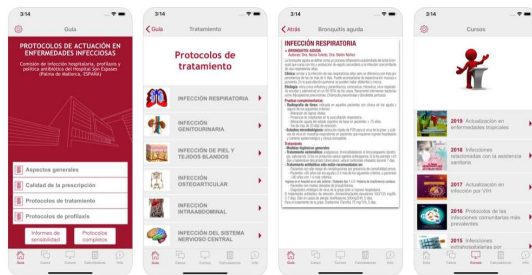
3:14

Guía

PROTOCOLOS DE ACTUACIÓN EN ENFERMEDADES INFECCIOSAS

Comisión de infección hospitalaria, profilaxis y política antibiótica del Hospital Son Espases (Palma de Mallorca, ESPAÑA)

Aspectos generales

Calidad de la prescripción

Protocolos de tratamiento

Protocolos de profilaxis

Informes de sensibilidad

Protocolos completos

Guía Casos Cursos Calculadoras Info

3:14

Guía Tratamiento

Protocolos de tratamiento

INFECCIÓN RESPIRATORIA

INFECCIÓN GENITOURINARIA

INFECCIÓN DE PIEL Y TEJIDOS BLANDOS

INFECCIÓN OSTEOARTICULAR

INFECCIÓN INTRAABDOMINAL

INFECCIÓN DEL SISTEMA NERVIOSO CENTRAL

Guía Casos Cursos Calculadoras Info

3:14

Atrás Bronquitis aguda

INFECCIÓN RESPIRATORIA

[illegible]

Guía Casos Cursos Calculadoras Info

3:14

Cursos

2018 Actualización en enfermedades tropicales

2018 Infecciones relacionadas con la asistencia sanitaria

2017 Actualización en infección por VIH

2016 Protocolos de las infecciones comunitarias más prevalentes

2015 Infecciones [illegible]

Guía Casos Cursos Calculadoras Info